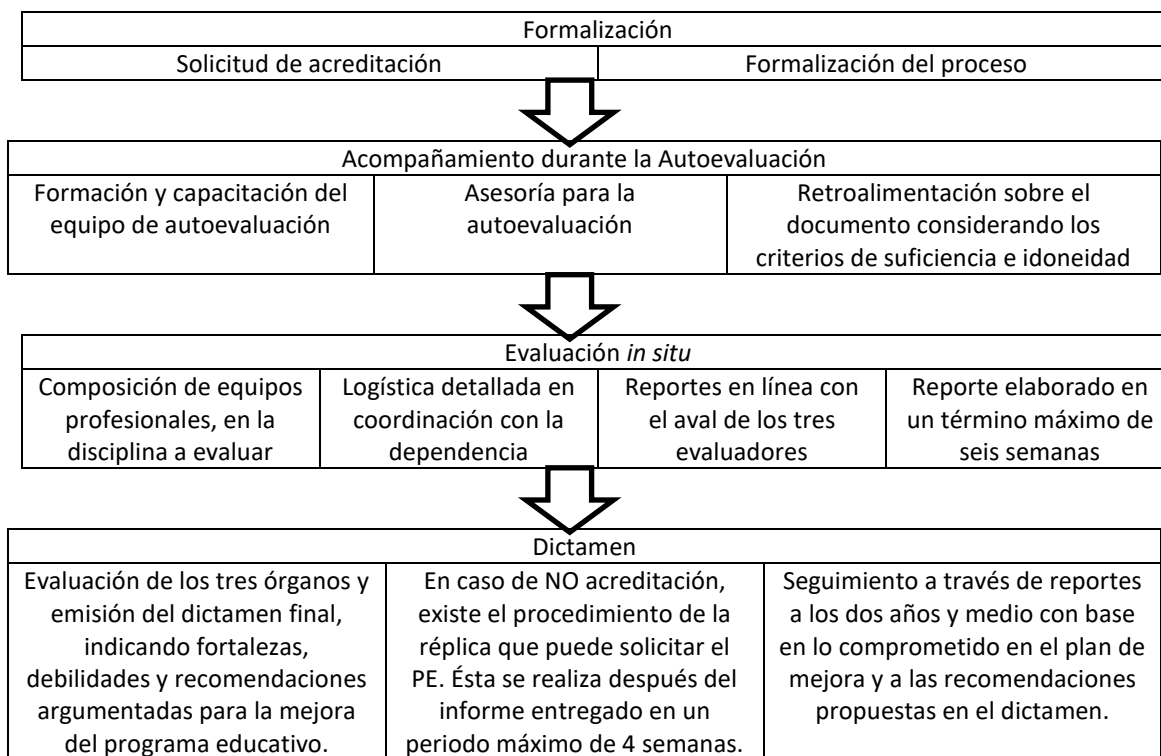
Formalización

Solicitud de acreditación

Formalización del proceso

Acompañamiento durante la Autoevaluación

Formación y capacitación del equipo de autoevaluación

Asesoría para la autoevaluación

Retroalimentación sobre el documento considerando los criterios de suficiencia e idoneidad

Evaluación *in situ*

Composición de equipos profesionales, en la disciplina a evaluar

Logística detallada en coordinación con la dependencia

Reportes en línea con el aval de los tres evaluadores

Reporte elaborado en un término máximo de seis semanas

Dictamen

Evaluación de los tres órganos y emisión del dictamen final, indicando fortalezas, debilidades y recomendaciones argumentadas para la mejora del programa educativo.

En caso de NO acreditación, existe el procedimiento de la réplica que puede solicitar el PE. Ésta se realiza después del informe entregado en un periodo máximo de 4 semanas.

Seguimiento a través de reportes a los dos años y medio con base en lo comprometido en el plan de mejora y a las recomendaciones propuestas en el dictamen.